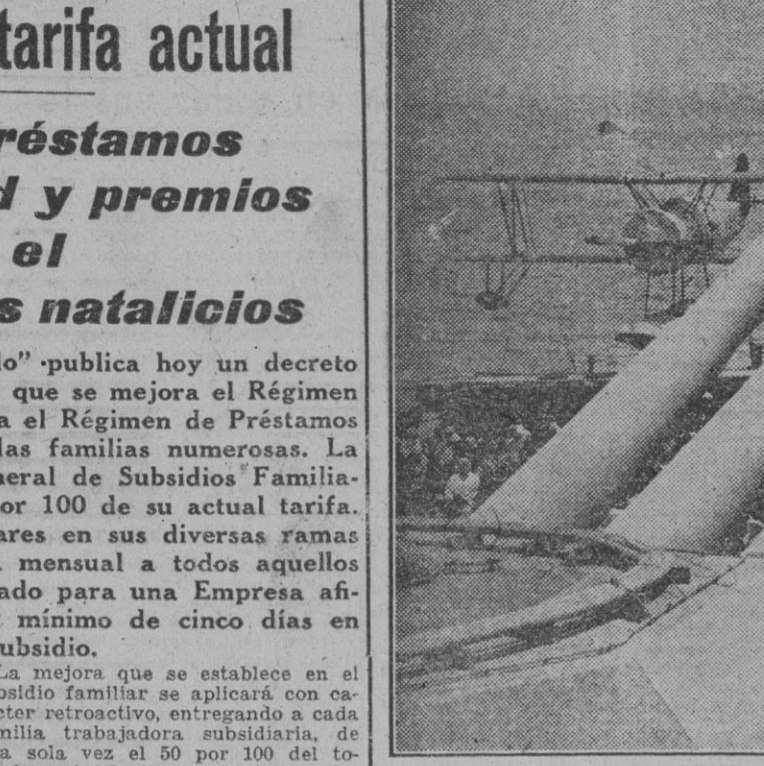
tarifa actual

réstamos
d y premios
el
s natalicios

lo" ·publica hoy un decreto que se mejora el Régimen a el Régimen de Préstamos las familias numerosas. La neral de Subsidios Familiaor 100 de su actual tarifa. ares en sus diversas ramas mensual a todos aquellos ado para una Empresa afimínimo de cinco días en ubsidio.

La mejora que se establece en el osidio familiar se aplicará con caeter retroactivo, entregando a cada milia trabajadora subsidiaria, de a sola vez el 50 por 100 del to-